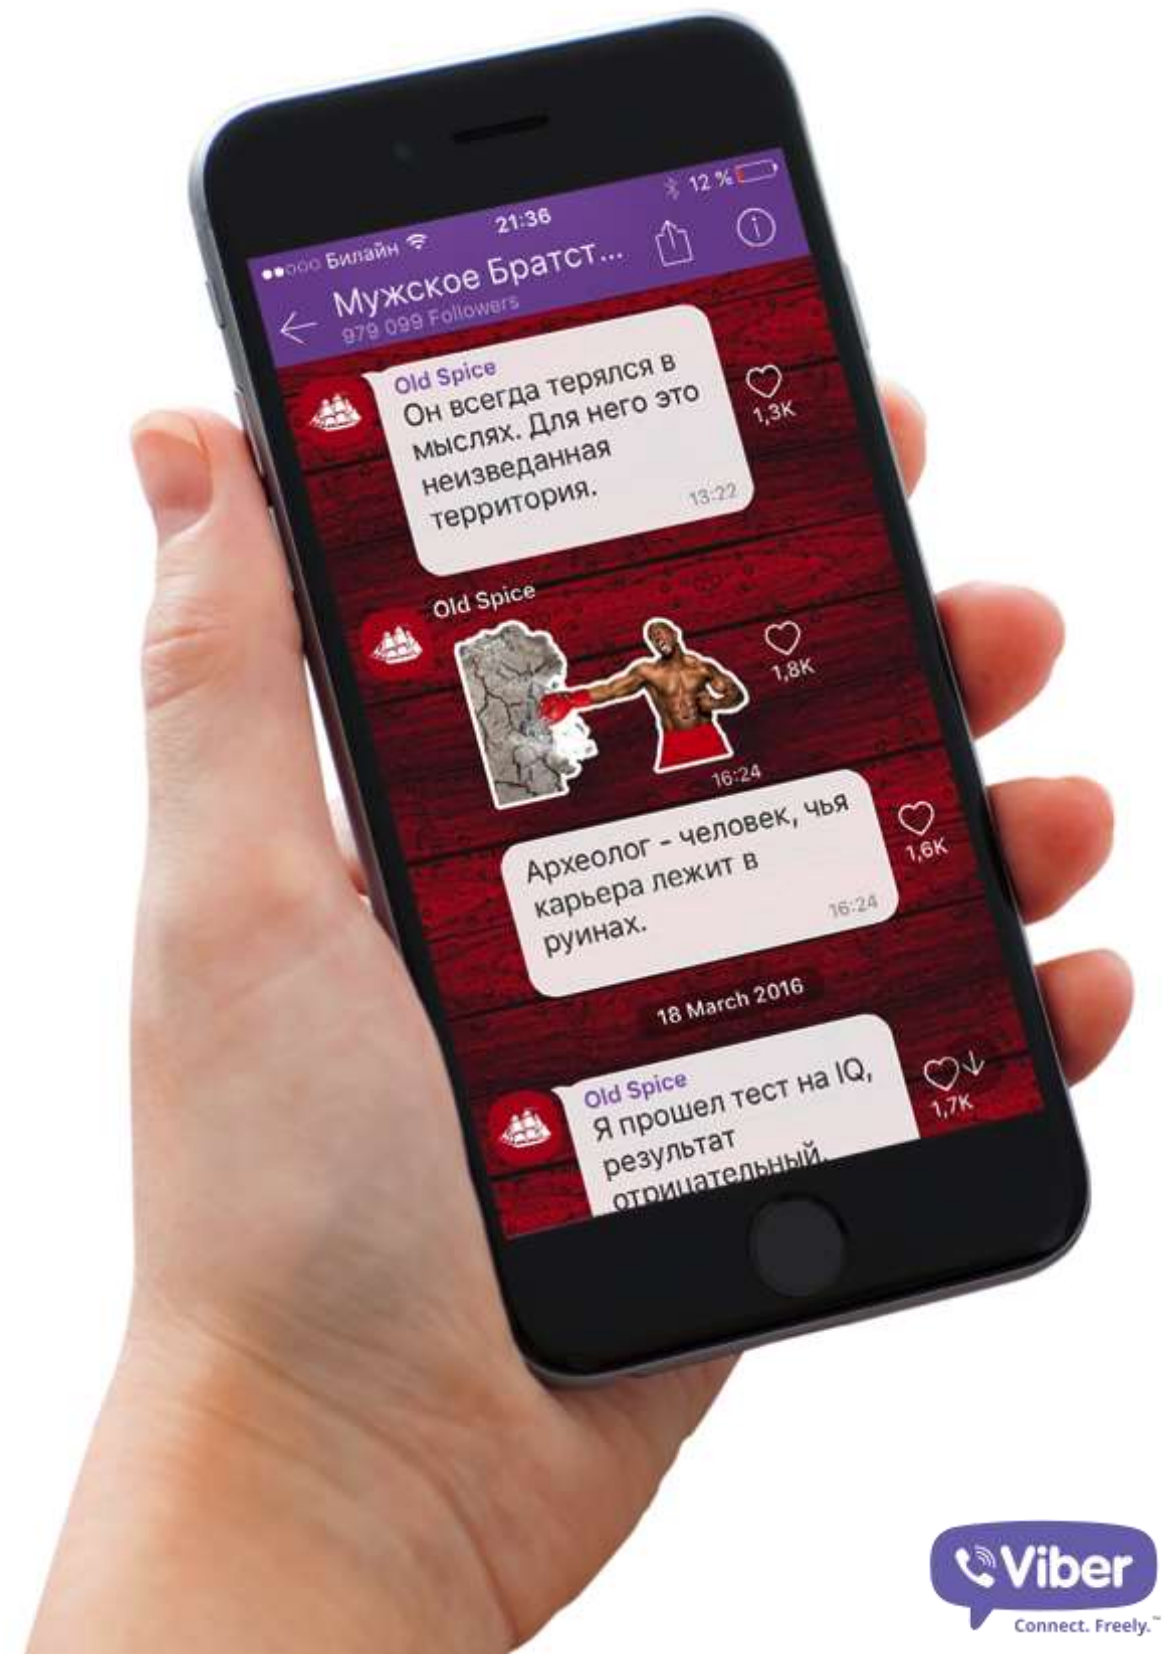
●●○○○ Билайн 21:36 12 %

Мужское Братст...
979 099 Followers

Old Spice
Он всегда терялся в мыслях. Для него это неизведанная территория.
13:22
1,3K

Old Spice
16:24
1,8K

Археолог - человек, чья карьера лежит в руинах.
16:24
1,6K

18 March 2016

Old Spice
Я прошел тест на IQ, результат отрицательный.
1,7K

Viber
Connect. Freely.™